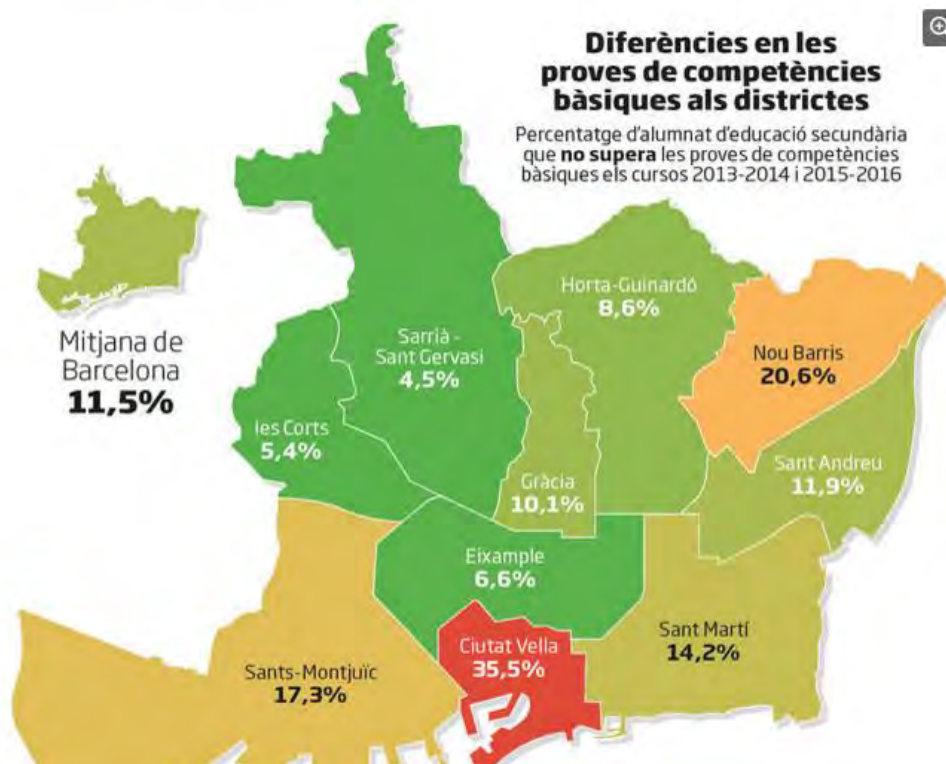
Diferències en les proves de competències bàsiques als districtes

Percentatge d'alumnat d'educació secundària que **no supera** les proves de competències bàsiques els cursos 2013-2014 i 2015-2016

Mitjana de Barcelona
11,5%

Sarrià - Sant Gervasi
4,5%

Horta-Guinardó
8,6%

Nou Barris
20,6%

les Corts
5,4%

Gràcia
10,1%

Sant Andreu
11,9%

Eixample
6,6%

Ciutat Vella
35,5%

Sant Martí
14,2%

Sants-Montjuïc
17,3%